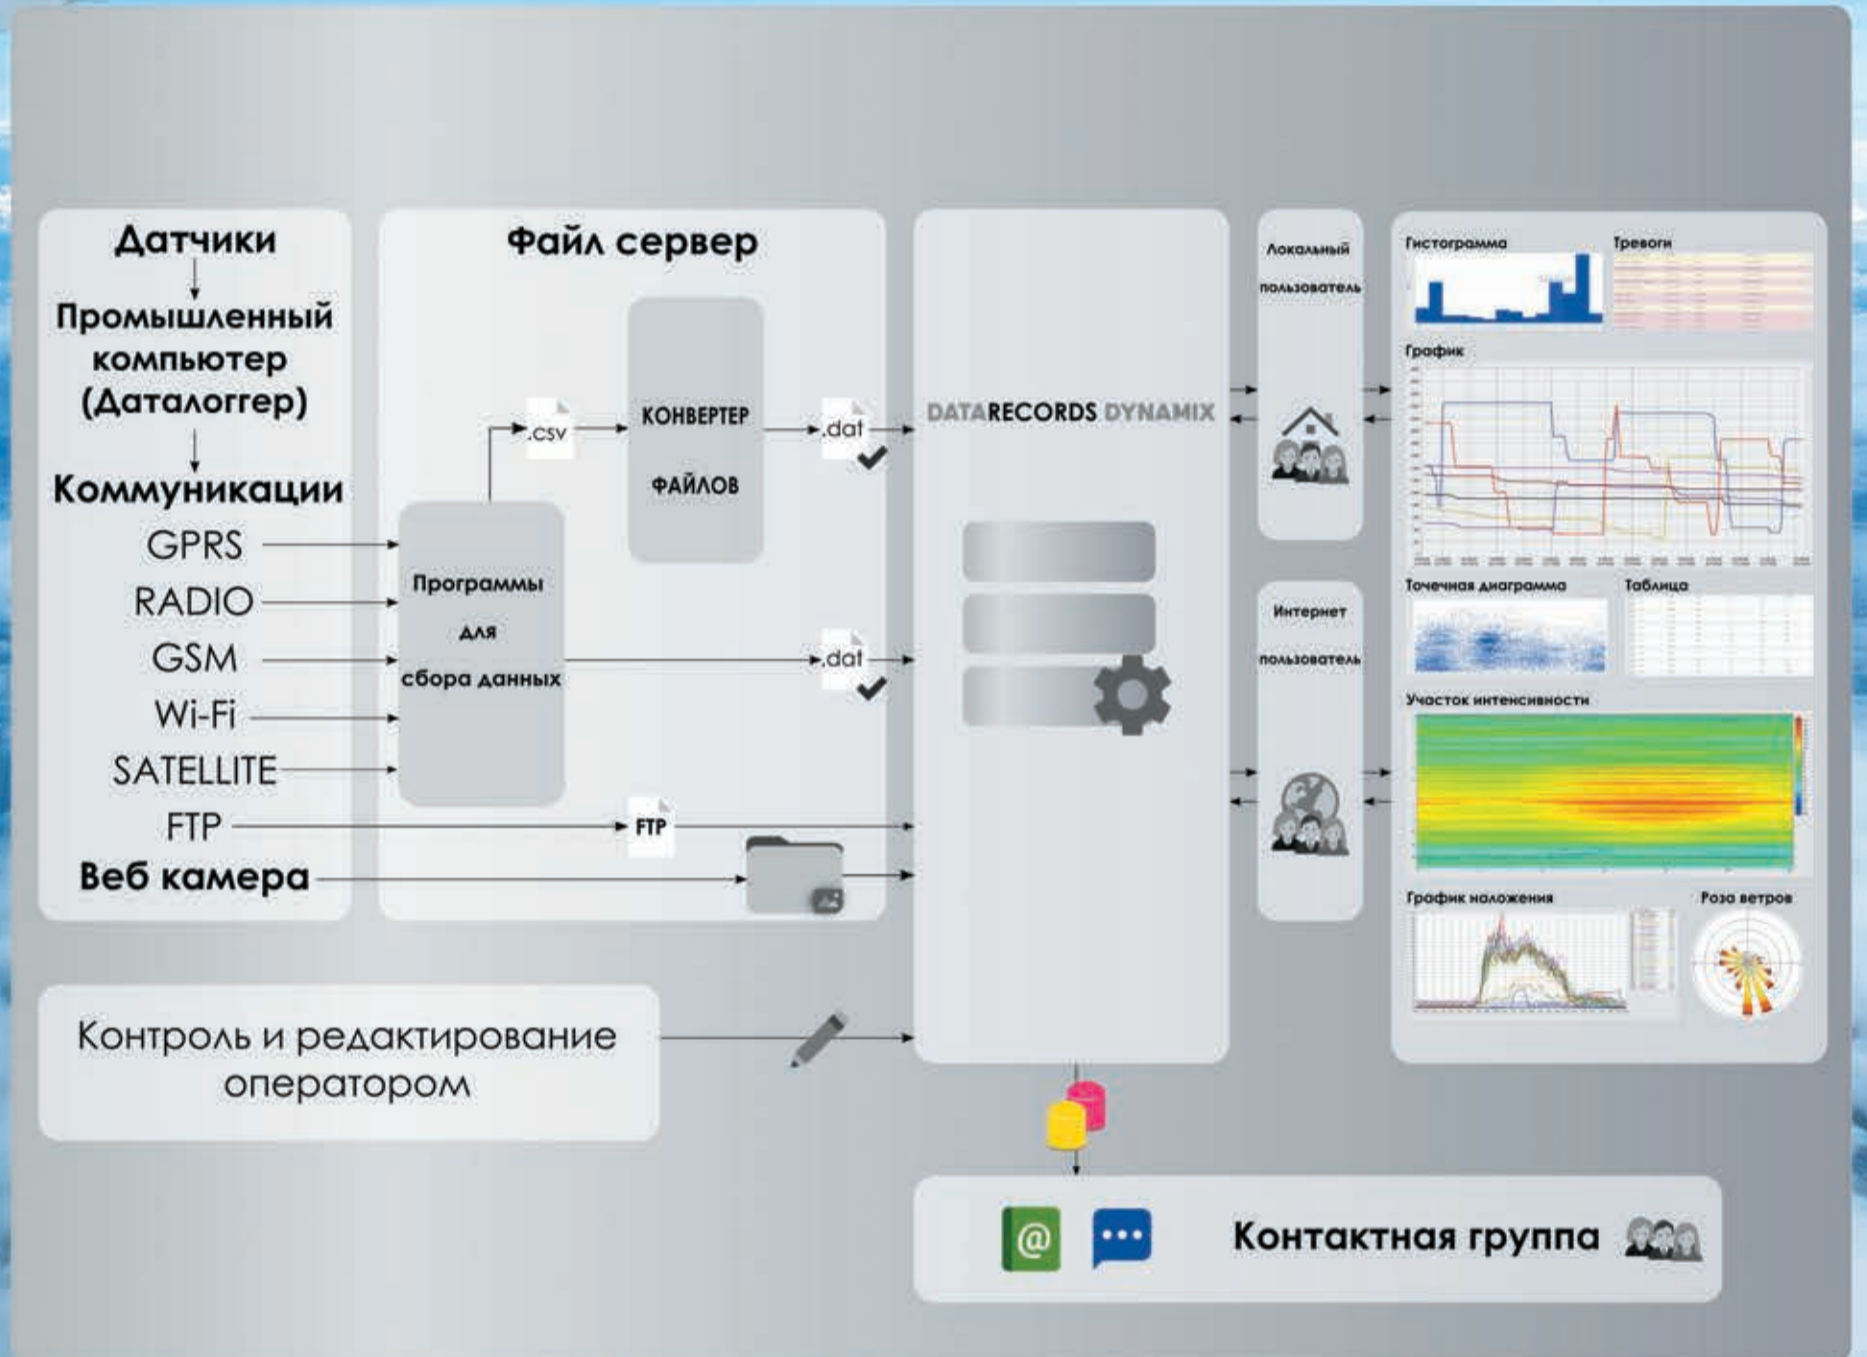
Датчики

Промышленный компьютер (Даталоггер)

Коммуникации

GPRS

RADIO

GSM

Wi-Fi

SATELLITE

FTP

Веб камера

Файл сервер

.csv

КОНВЕРТЕР ФАЙЛОВ

.dat

Программы для сбора данных

.dat

FTP

DATARECORDS DYNAMIX

Локальный пользователь

Интернет пользователь

Гистограмма

Тревоги

График

Точечная диаграмма

Таблица

Участок интенсивности

График наложения

Роза ветров

Контроль и редактирование оператором

@

Контактная группа